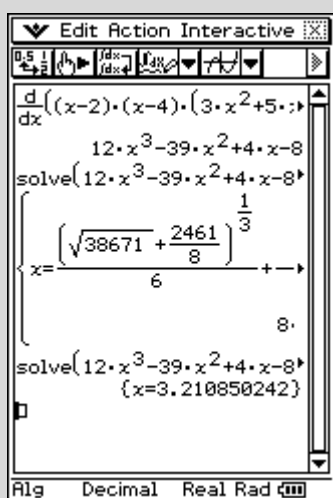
Edit Action Interactive

$\frac{0.5}{1}$ $\frac{d}{dx}$

$\frac{d}{dx}((x-2)\cdot(x-4)\cdot(3\cdot x^2+5\cdot$

$12\cdot x^3-39\cdot x^2+4\cdot x-8$

$solve(12\cdot x^3-39\cdot x^2+4\cdot x-8$

$\left\{x=\frac{\left(\sqrt{38671}+\frac{2461}{8}\right)^{\frac{1}{3}}}{6}+\right.$

8.

$solve(12\cdot x^3-39\cdot x^2+4\cdot x-8$

{x=3.210850242}

Alg Decimal Real Rad